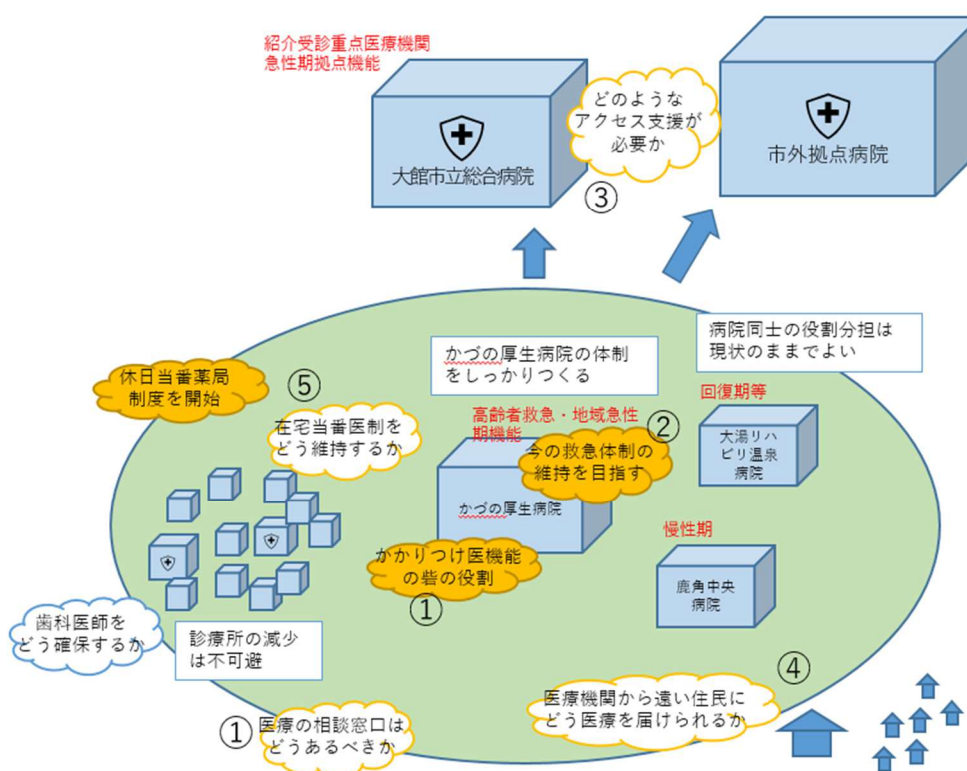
紹介受診重点医療機関
急性期拠点機能

大館市立総合病院

どのようなアクセス支援が必要か

③

市外拠点病院

病院同士の役割分担は現状のままでよい

かづの厚生病院の体制をしっかりつくる

休日当番薬局制度を開始

⑤

在宅当番医制をどう維持するか

高齢者救急・地域急性期機能

②

今の救急体制の維持を目指す

回復期等

大湯リハビリ温泉病院

かづの厚生病院

かかりつけ医機能の砦の役割

①

慢性期

鹿角中央病院

歯科医師をどう確保するか

診療所の減少は不可避

④

医療機関から遠い住民にどう医療を届けられるか

①

医療の相談窓口はどうあるべきか